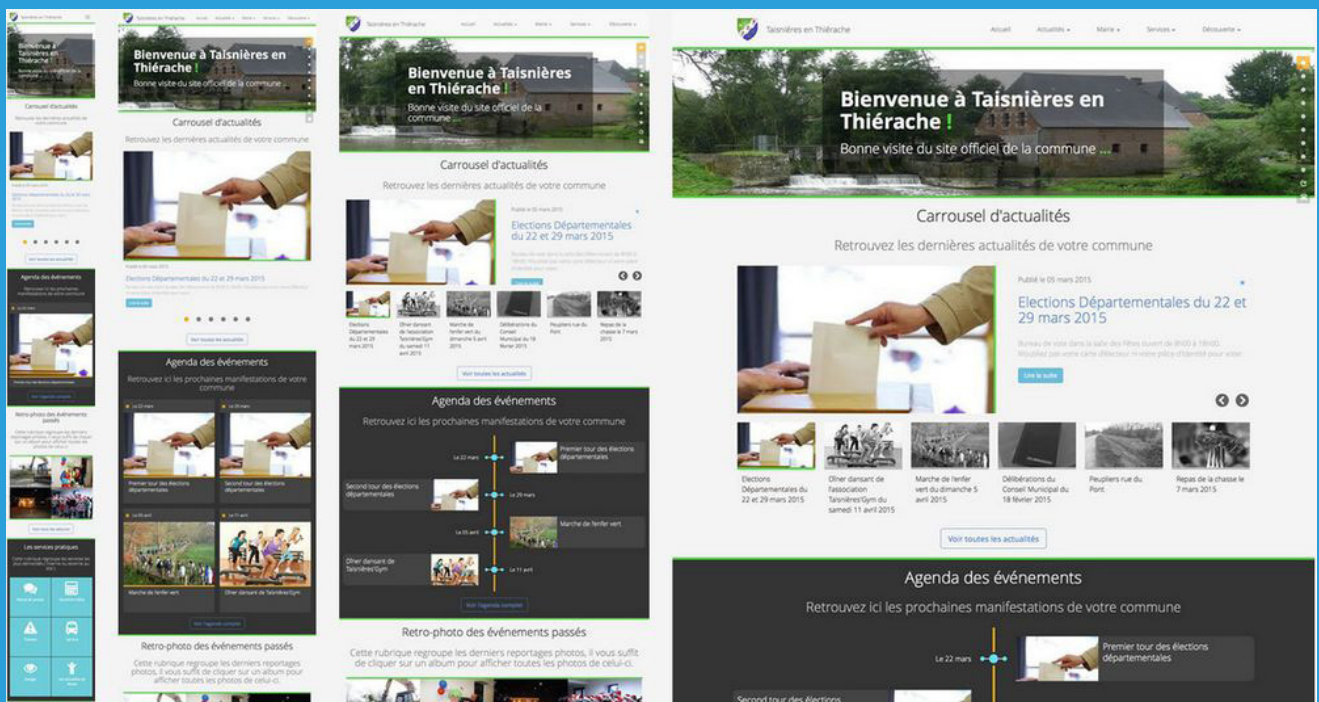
Taisnières en Thiérache

Accueil Actualités Mairie Services Découverte

Bienvenue à Taisnières en Thiérache !

Bonne visite du site officiel de la commune ...

Carrousel d'actualités

Retrouvez les dernières actualités de votre commune

Publié le 05 mars 2015

Elections Départementales du 22 et 29 mars 2015

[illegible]

Lire la suite

Elections Départementales du 22 et 29 mars 2015

Dîner dansant de l'association Taisnières'Gym du samedi 11 avril 2015

Marche de l'enfer vert du dimanche 5 avril 2015

Délibérations du Conseil Municipal du 18 février 2015

Peupliers rue du Pont

Repas de la chasse le 7 mars 2015

Voir toutes les actualités

Agenda des événements

Retrouvez ici les prochaines manifestations de votre commune

Le 22 mars

Premier tour des élections départementales

Second tour des élections départementales

Le 29 mars

Le 05 avril

Marche de l'enfer vert

Dîner dansant de Taisnières'Gym

Le 11 avril

Voir l'agenda complet

Retro-photo des événements passés

Cette rubrique regroupe les derniers reportages photos, il vous suffit de cliquer sur un album pour afficher toutes les photos de celui-ci.

Voir toutes les albums

Les services pratiques